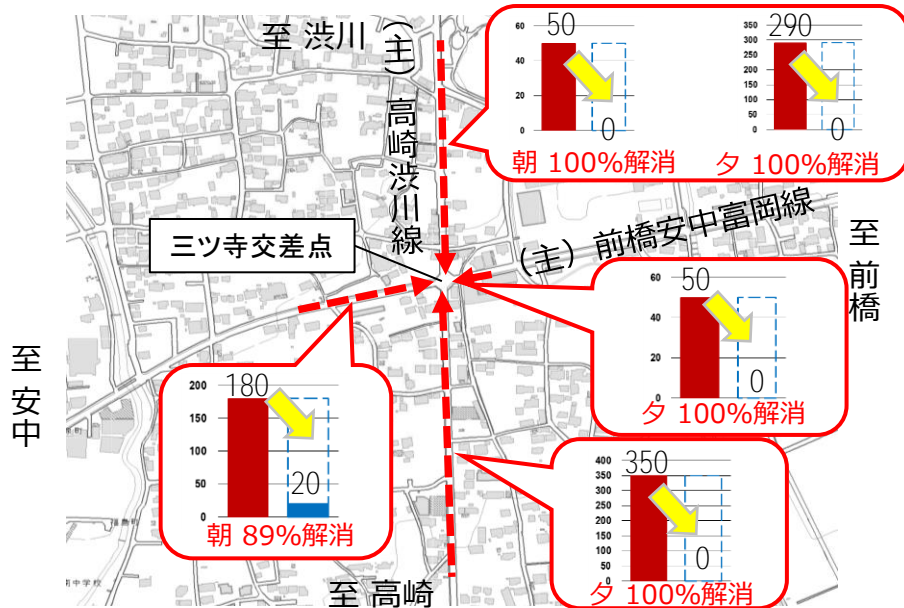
至 渋川

（主）高崎渋川線

60
40
20
0
50
0
朝 100%解消

350
300
250
200
150
100
50
0
290
0
夕 100%解消

三ツ寺交差点

（主）前橋安中富岡線

至 前橋

60
40
20
0
50
0
夕 100%解消

至 安中

200
150
100
50
0
180
20
朝 89%解消

400
350
300
250
200
150
100
50
0
350
0
夕 100%解消

至 高崎